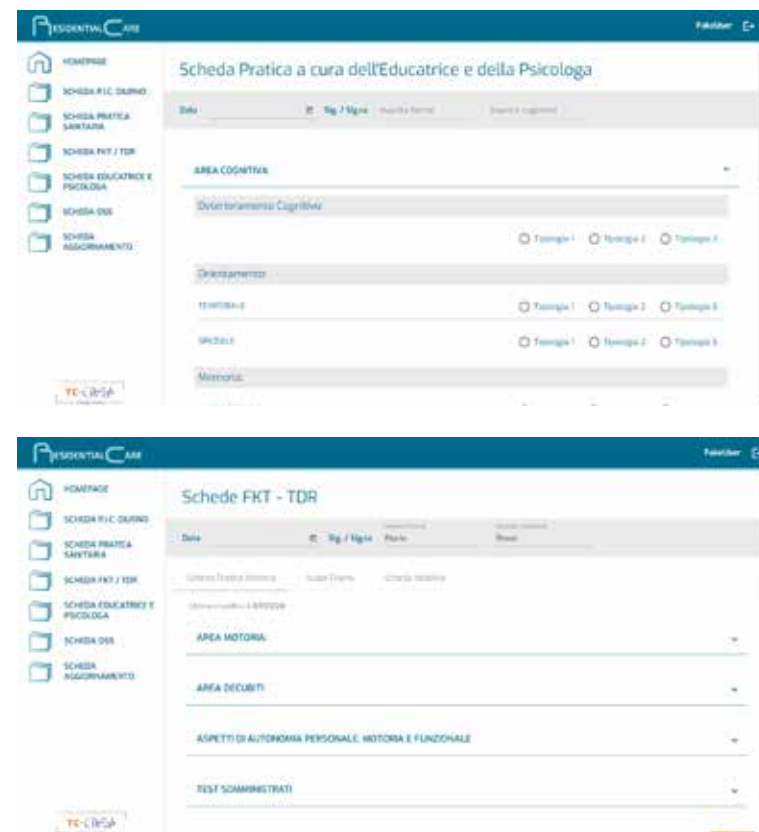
ResidentialCare

Fakeuser

HOMEPAGE
SCHEDA P.I.C. DIURNO
SCHEDA PRATICA SANITARIA
SCHEDA FKT / TDR
SCHEDA EDUCATRICE E PSICOLOGA
SCHEDA OSS
SCHEDA AGGIORNAMENTO

Scheda Pratica a cura dell'Educatrice e della Psicologa

Data
Sig. / Sig.ra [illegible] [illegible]

AREA COGNITIVA

Deterioramento Cognitivo
Tipologia 1 Tipologia 2 Tipologia 3

Orientamento
TEMPORALE Tipologia 1 Tipologia 2 Tipologia 3
SPAZIALE Tipologia 1 Tipologia 2 Tipologia 3

Memoria

TC-CASA

ResidentialCare

Fakeuser

HOMEPAGE
SCHEDA P.I.C. DIURNO
SCHEDA PRATICA SANITARIA
SCHEDA FKT / TDR
SCHEDA EDUCATRICE E PSICOLOGA
SCHEDA OSS
SCHEDA AGGIORNAMENTO

Schede FKT - TDR

Data
Sig. / Sig.ra Mario Rossi

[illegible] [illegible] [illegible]
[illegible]

AREA MOTORIA
AREA DECUBITI
ASPETTI DI AUTONOMIA PERSONALE, MOTORIA E FUNZIONALE
TEST SOMMINISTRATI

TC-CASA